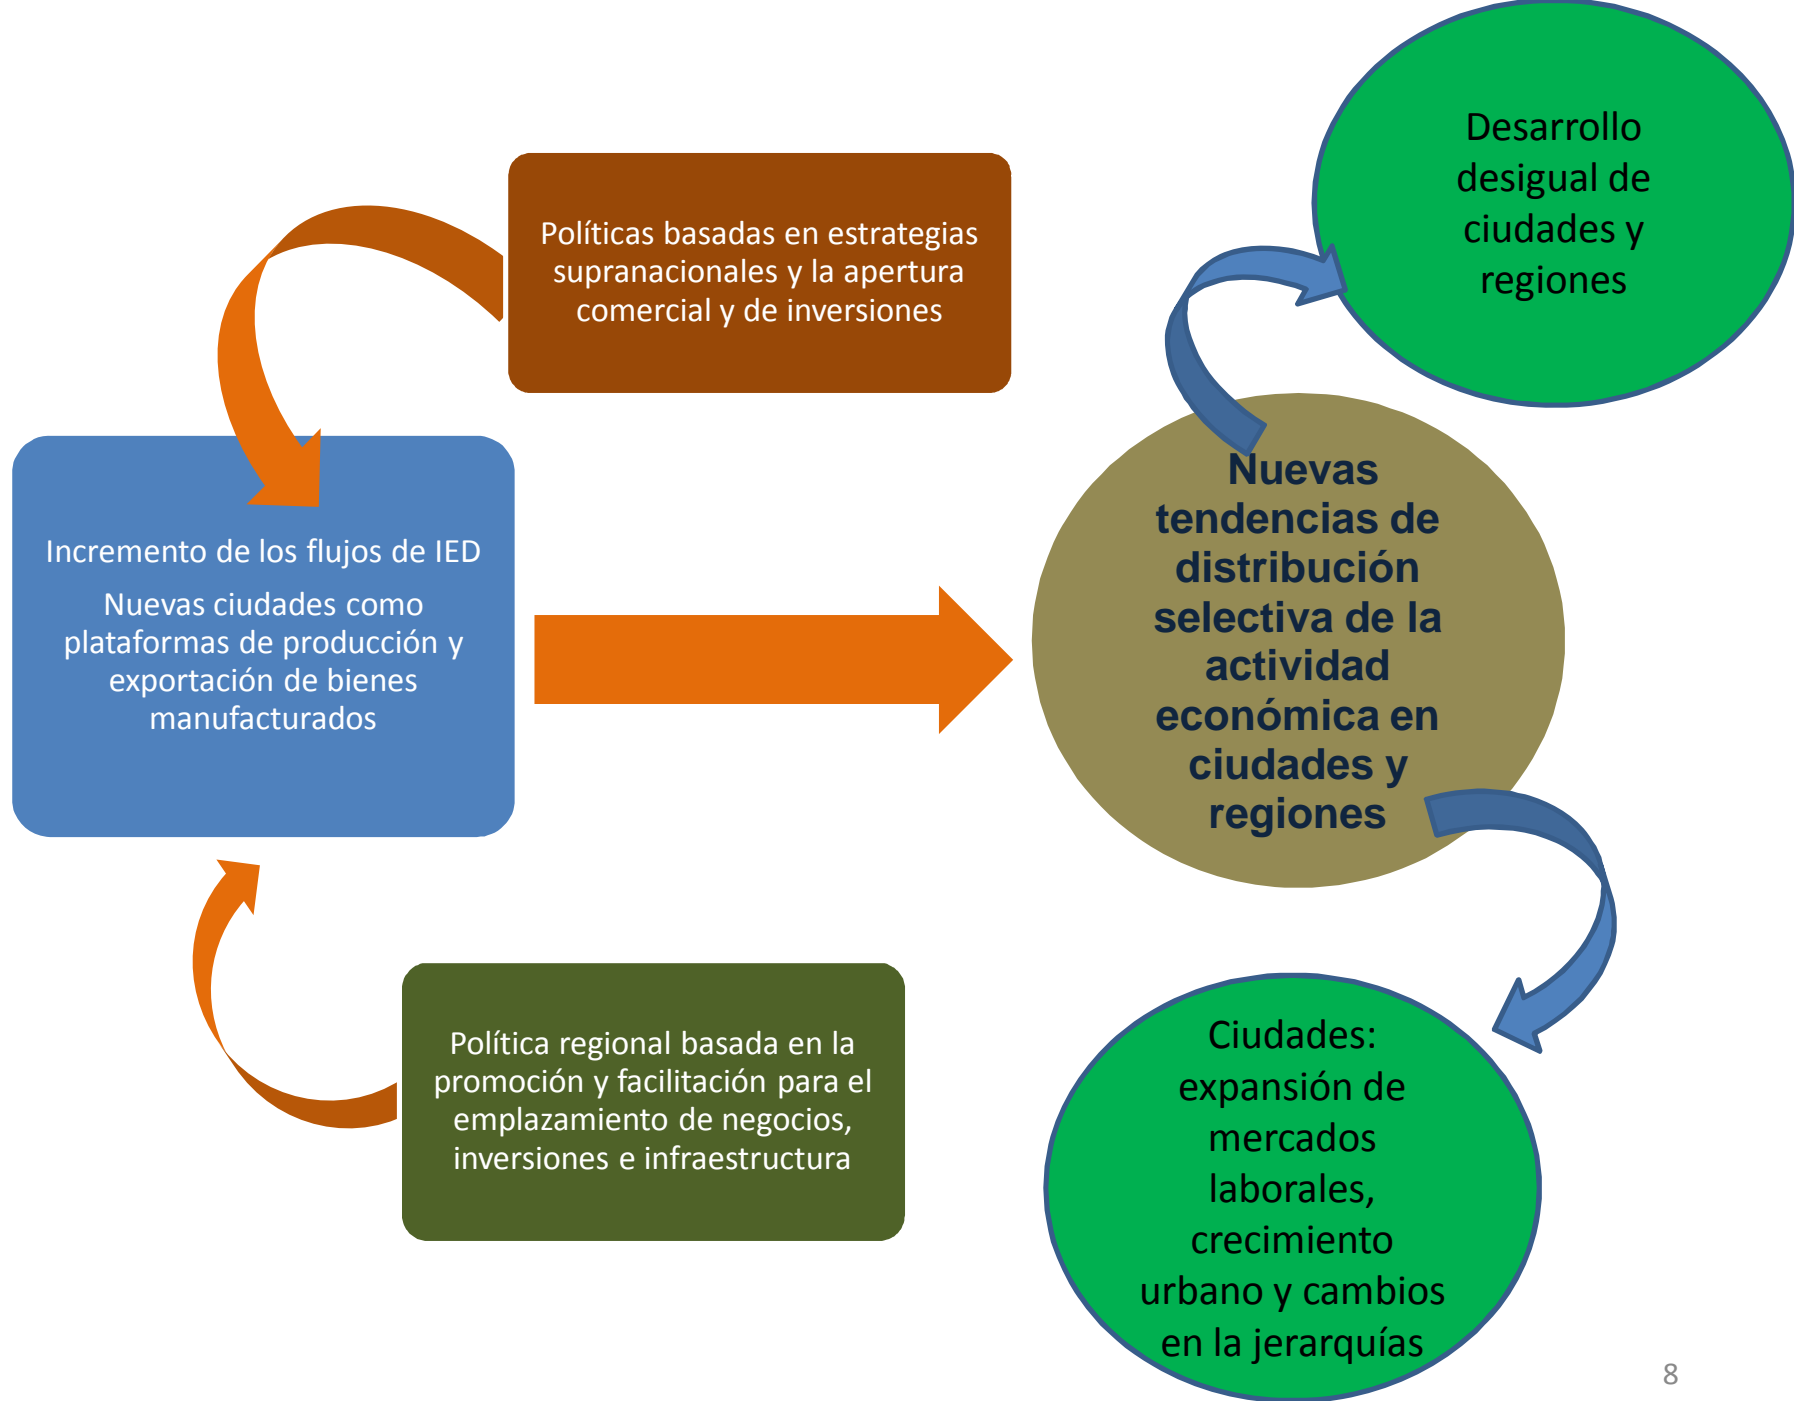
Políticas basadas en estrategias supranacionales y la apertura comercial y de inversiones

Desarrollo desigual de ciudades y regiones

Incremento de los flujos de IED

Nuevas ciudades como plataformas de producción y exportación de bienes manufacturados

Nuevas tendencias de distribución selectiva de la actividad económica en ciudades y regiones

Política regional basada en la promoción y facilitación para el emplazamiento de negocios, inversiones e infraestructura

Ciudades: expansión de mercados laborales, crecimiento urbano y cambios en la jerarquías

8